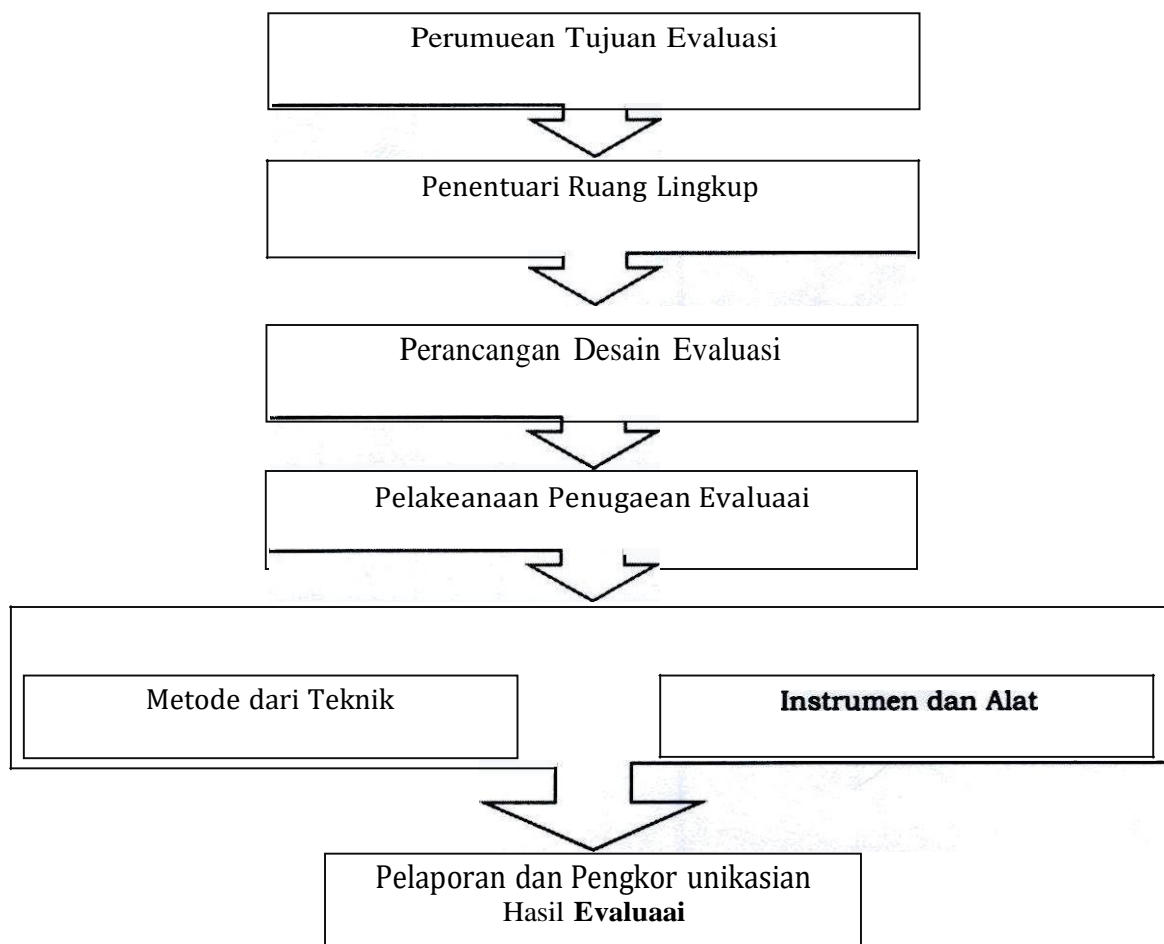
Perumuean Tujuan Evaluasi

Penentuari Ruang Lingkup

Perancangan Desain Evaluasi

Pelakeanaan Penugaean Evaluaai

Metode dari Teknik

**Instrumen dan Alat**

Pelaporan dan Pengkor unikasian
Hasil **Evaluaai**